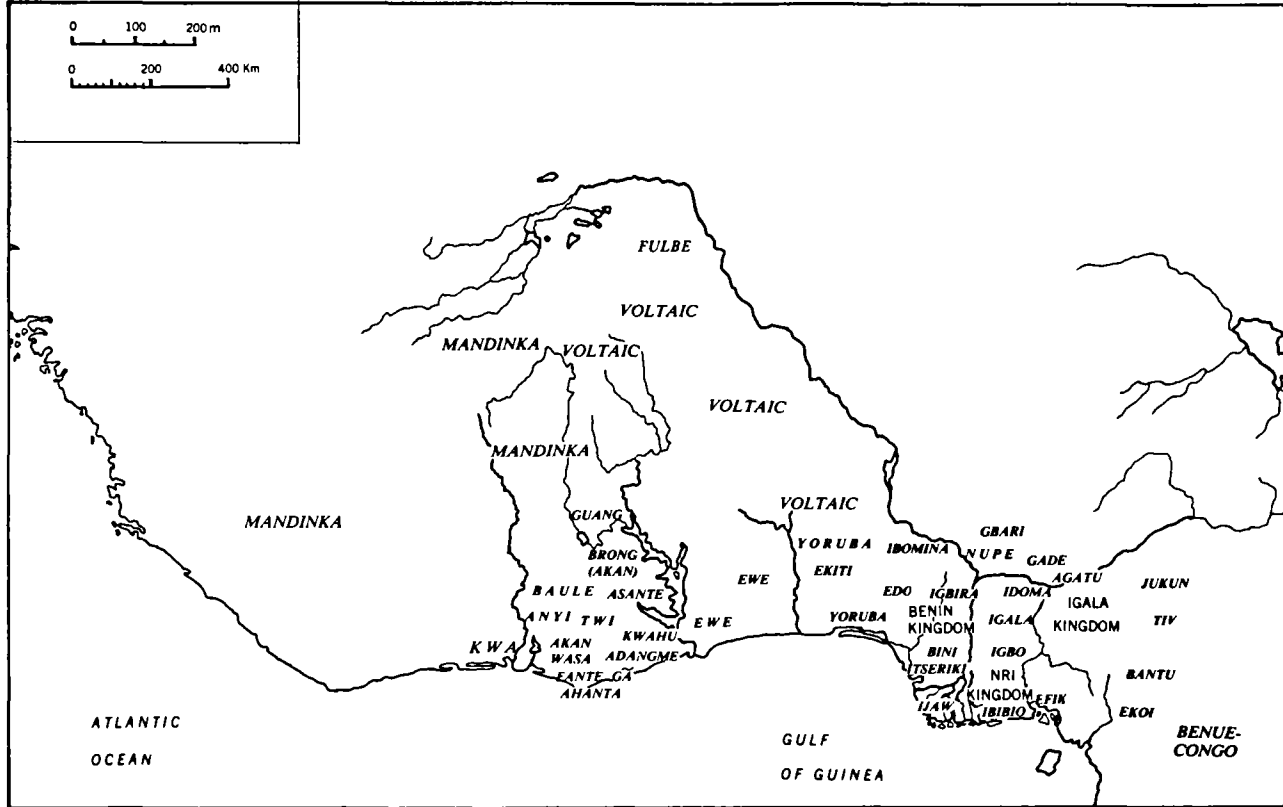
0 100 200 m
0 200 400 Km

FULBE
VOLTAIC
MANDINKA
VOLTAIC
VOLTAIC
MANDINKA
MANDINKA
VOLTAIC
GUANG
BRONG (AKAN)
BAULE
ASANTE
ANYI
TWI
KWA
AKAN
WASA
KWAHU
EWE
EWE
ADANGME
FANTE
GÃ
AHANTA
YORUBA
EKITI
IBOMINA
NUPE
GBARI
GADE
EDO
IGBIRA
BENIN KINGDOM
AGATU
IDOMA
IGALA KINGDOM
JUKUN
TIV
YORUBA
BINI
IGALA
TSERIKI
IGBO
NRI KINGDOM
EFIK
IBIBIO
IJAW
BANTU
EKOI
BENUE-CONGO
ATLANTIC OCEAN
GULF OF GUINEA